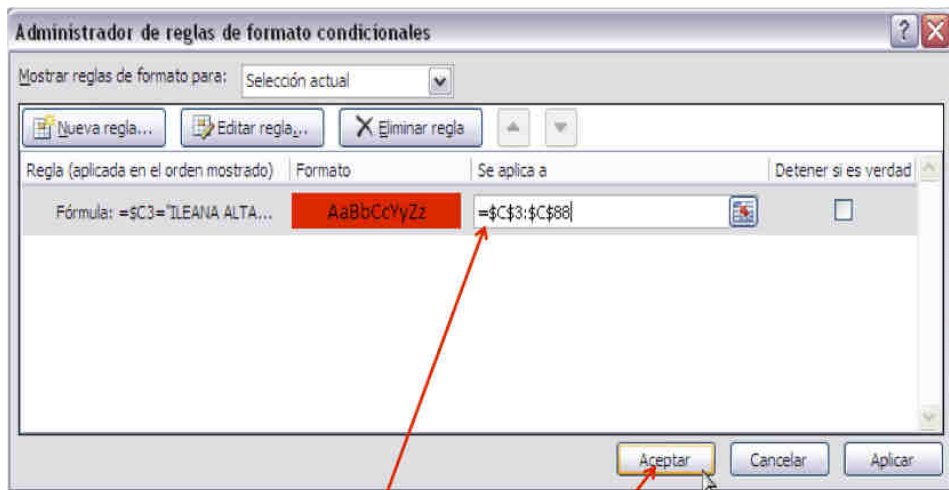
Administrador de reglas de formato condicionales

?

Mostrar reglas de formato para: Selección actual

Nueva regla... Editar regla... Eliminar regla

| Regla (aplicada en el orden mostrado) | Formato | Se aplica a | Detener si es verdad |
|---|---|---|---|
| Fórmula: =$C3="ILEANA ALTA... | AaBbCcYyZz | =$C$3:$C$88 | |

Aceptar Cancelar Aplicar